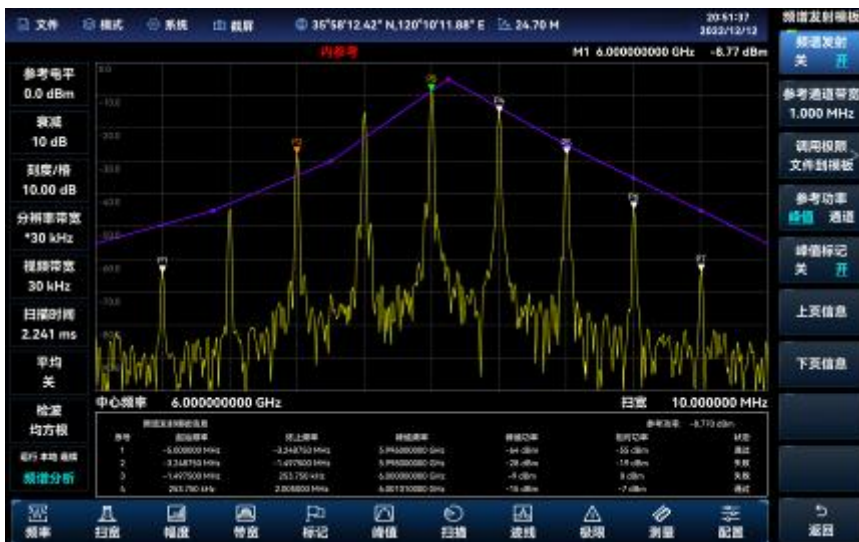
文件 模式 系统 截屏 35°58'12.42" N,120°10'11.88" E 24.70 M 20:51:37 2022/12/12 频谱发射模板

内参考 M1 6.000000000 GHz -8.77 dBm

参考电平 0.0 dBm
衰减 10 dB
刻度/格 10.00 dB
分辨率带宽 *30 kHz
视频带宽 30 kHz
扫描时间 2.241 ms
平均 关
检波 均方根
运行 本地 连续
频谱分析

中心频率 6.000000000 GHz 扫宽 10.000000 MHz

| 序号 | 起始频率 | 终止频率 | 峰值频率 | 峰值功率 | 相对功率 | 状态 |
|---|---|---|---|---|---|---|
| 1 | -5.000000 MHz | -3.348750 MHz | 5.996000000 GHz | -64 dBm | -55 dBc | 通过 |
| 2 | -3.348750 MHz | -1.497500 MHz | 5.998000000 GHz | -28 dBm | -19 dBc | 失败 |
| 3 | -1.497500 MHz | 253.750 kHz | 6.000000000 GHz | -9 dBm | 0 dBc | 失败 |
| 4 | 253.750 kHz | 2.005000 MHz | 6.001000000 GHz | -16 dBm | -7 dBc | 通过 |

参考功率 -8.770 dBm

频率 扫宽 幅度 带宽 标记 峰值 扫描 迹线 极限 测量 配置

频谱发射 关 开
参考通道带宽 1.000 MHz
调用极限文件到模板
参考功率 峰值 通道
峰值标记 关 开
上页信息
下页信息
返回